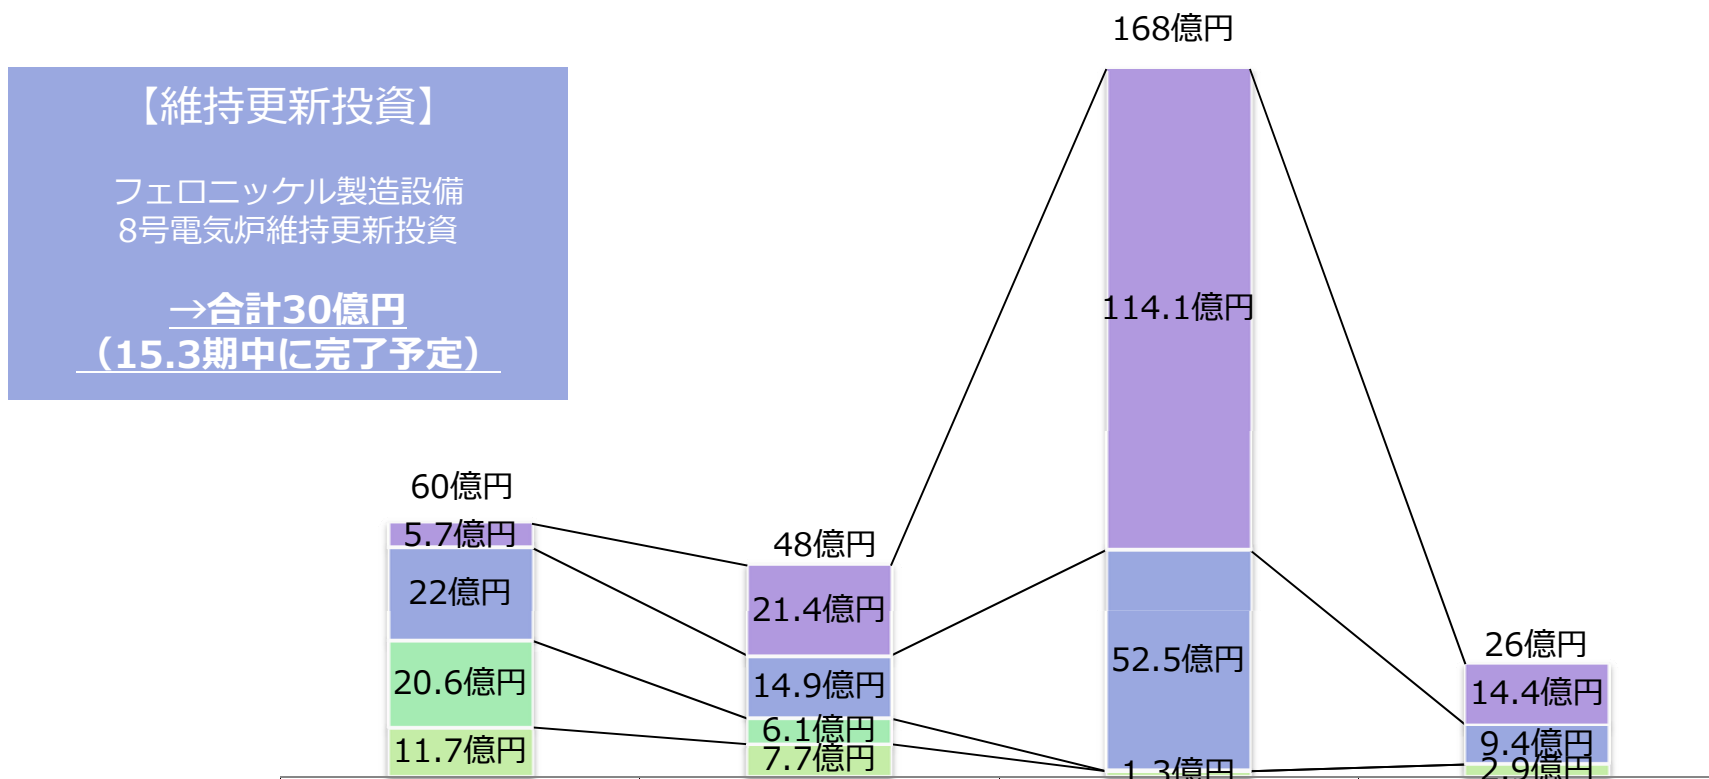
【維持更新投資】

フェロニッケル製造設備 8号電気炉維持更新投資

→合計30億円 （15.3期中に完了予定）

168億円

114.1億円

52.5億円

1.3億円

60億円

5.7億円

22億円

20.6億円

11.7億円

48億円

21.4億円

14.9億円

6.1億円

7.7億円

26億円

14.4億円

9.4億円

2.9億円